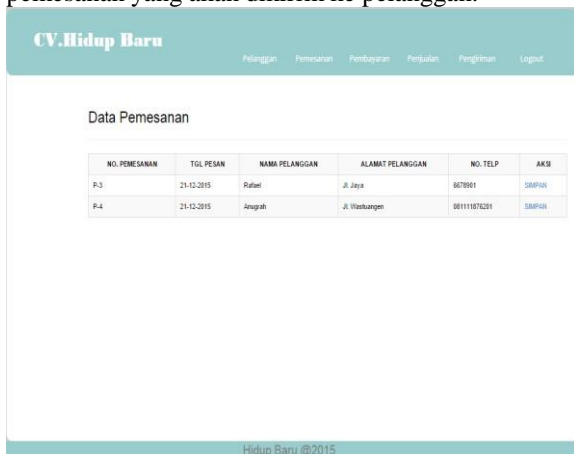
pemesanan yang akan dikirim ke pelanggan.

CV.Hidup Baru

Pelanggan Pemesanan Pembayaran Penjualan Pengiriman Logout

Data Pemesanan

| NO. PEMESANAN | TGL PESAN | NAMA PELANGGAN | ALAMAT PELANGGAN | NO. TELP | AKSI |
|---|---|---|---|---|---|
| P-3 | 21-12-2015 | Rafael | Jl. Jaya | 8678901 | SIMPAN |
| P-4 | 21-12-2015 | Anugrah | Jl. Wastuangen | 081111876291 | SIMPAN |

Hidup Baru @2015